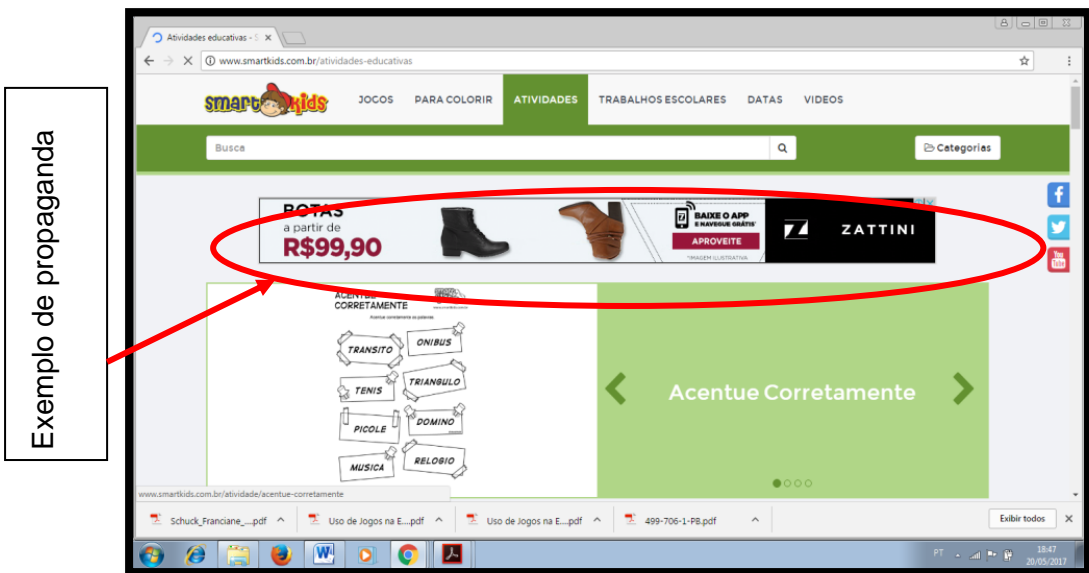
Exemplo de propaganda

Atividades educativas - S ×

www.smartkids.com.br/atividades-educativas

smart kids

JOGOS PARA COLORIR ATIVIDADES TRABALHOS ESCOLARES DATAS VIDEOS

Busca

Categorias

BOTAS
a partir de
R$99,90

BAIXE O APP E NAVEGUE GRÁTIS
APROVEITE
*IMAGEM ILUSTRATIVA

ZATTINI

ACENTUE CORRETAMENTE
Acentue corretamente as palavras.

TRANSITO
ONIBUS
TENIS
TRIANGULO
PICOLE
DOMINO
MUSICA
RELOGIO

Acentue Corretamente

www.smartkids.com.br/atividade/acentue-corretamente

Schuck_Franciane_....pdf
Uso de Jogos na E....pdf
Uso de Jogos na E....pdf
499-706-1-PB.pdf
Exibir todos

PT
18:47
20/05/2017